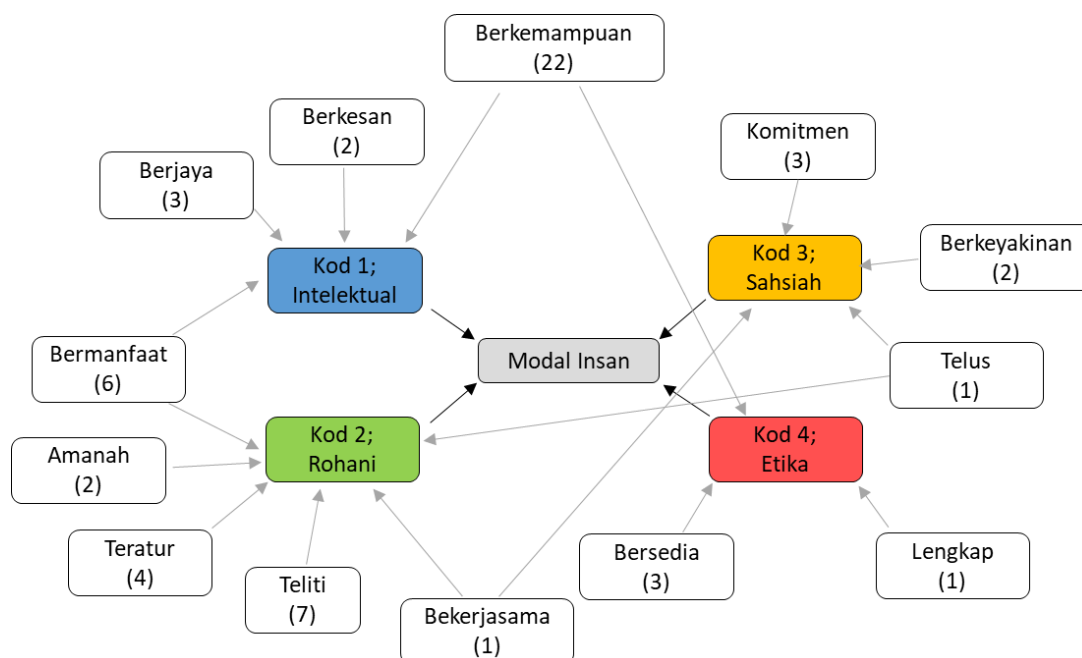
Berkemampuan
(22)

Berkesan
(2)

Berjaya
(3)

Komitmen
(3)

Kod 1;
Intelektual

Kod 3;
Sahsiah

Berkeyakinan
(2)

Bermanfaat
(6)

Modal Insan

Telus
(1)

Kod 2;
Rohani

Kod 4;
Etika

Amanah
(2)

Teratur
(4)

Teliti
(7)

Bersedia
(3)

Lengkap
(1)

Bekerjasama
(1)